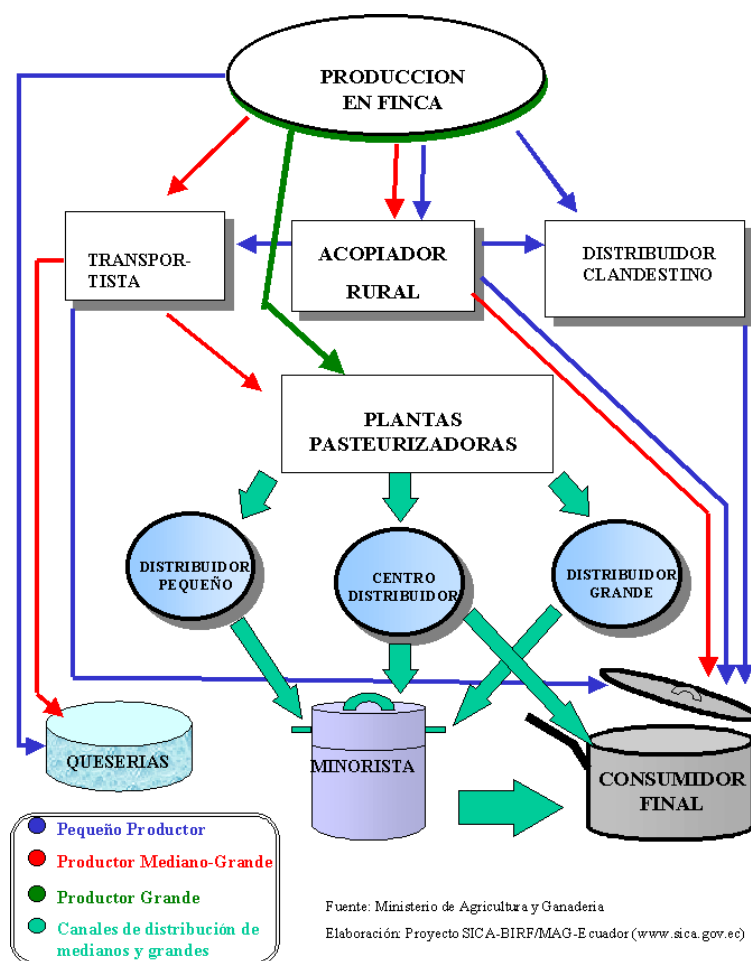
PRODUCCION EN FINCA

TRANSPORTISTA

ACOPIADOR RURAL

DISTRIBUIDOR CLANDESTINO

PLANTAS PASTEURIZADORAS

DISTRIBUIDOR PEQUEÑO

CENTRO DISTRIBUIDOR

DISTRIBUIDOR GRANDE

QUESERIAS

MINORISTA

CONSUMIDOR FINAL

Pequeño Productor
Productor Mediano-Grande
Productor Grande
Canales de distribución de medianos y grandes

Fuente: Ministerio de Agricultura y Ganaderia
Elaboración: Proyecto SICA-BIRF/MAG-Ecuador (www.sica.gov.ec)